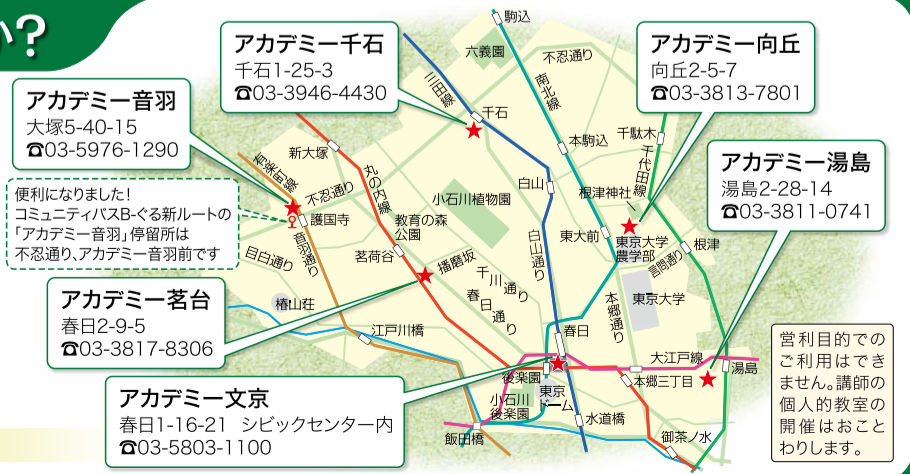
い?

アカデミー千石
千石1-25-3
☎03-3946-4430

アカデミー向丘
向丘2-5-7
☎03-3813-7801

アカデミー音羽
大塚5-40-15
☎03-5976-1290

アカデミー湯島
湯島2-28-14
☎03-3811-0741

便利になりました!
コミュニティバスB-ぐる新ルートの
「アカデミー音羽」停留所は
不忍通り、アカデミー音羽前です

アカデミー茗台
春日2-9-5
☎03-3817-8306

アカデミー文京
春日1-16-21 シビックセンター内
☎03-5803-1100

営利目的でのご利用はできません。講師の個人的教室の開催はおことわりします。

駒込
六義園
不忍通り
三田線
南北線
千石
本駒込
千駄木
千代田線
新大塚
首都高速
丸ノ内線
不忍通り
護国寺
音羽通り
小石川植物園
白山
根津神社
教育の森公園
白山通り
東大前
東京大学農学部
根津
目白通り
茗荷谷
播磨坂
千川通り
言問通り
椿山荘
春日通り
東京大学
本郷通り
江戸川橋
春日
大江戸線
湯島
後楽園
東京ドーム
本郷三丁目
小石川後楽園
水道橋
飯田橋
御茶ノ水